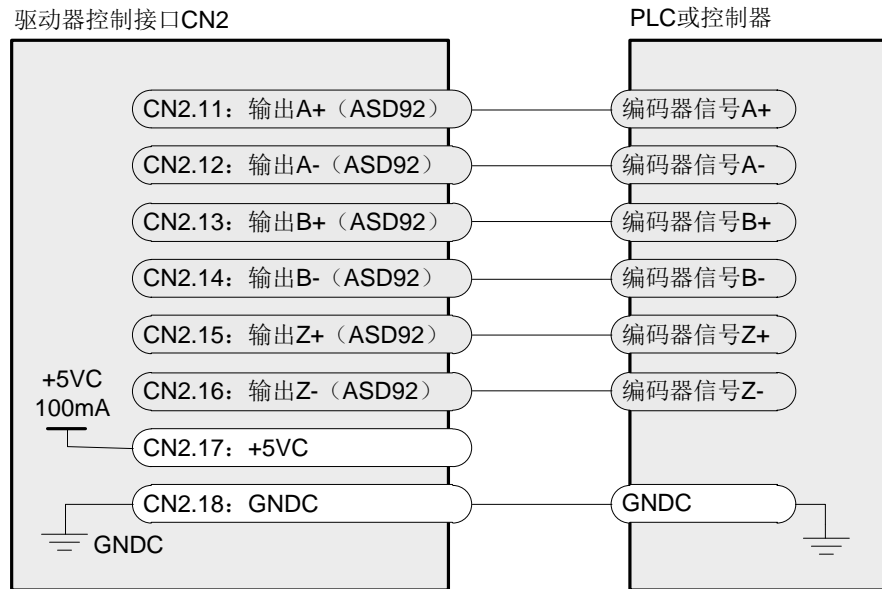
驱动器控制接口CN2

PLC或控制器

CN2.11：输出A+（ASD92）

CN2.12：输出A-（ASD92）

CN2.13：输出B+（ASD92）

CN2.14：输出B-（ASD92）

CN2.15：输出Z+（ASD92）

+5VC
100mA

CN2.16：输出Z-（ASD92）

CN2.17：+5VC

CN2.18：GNDC

GNDC

编码器信号A+

编码器信号A-

编码器信号B+

编码器信号B-

编码器信号Z+

编码器信号Z-

GNDC